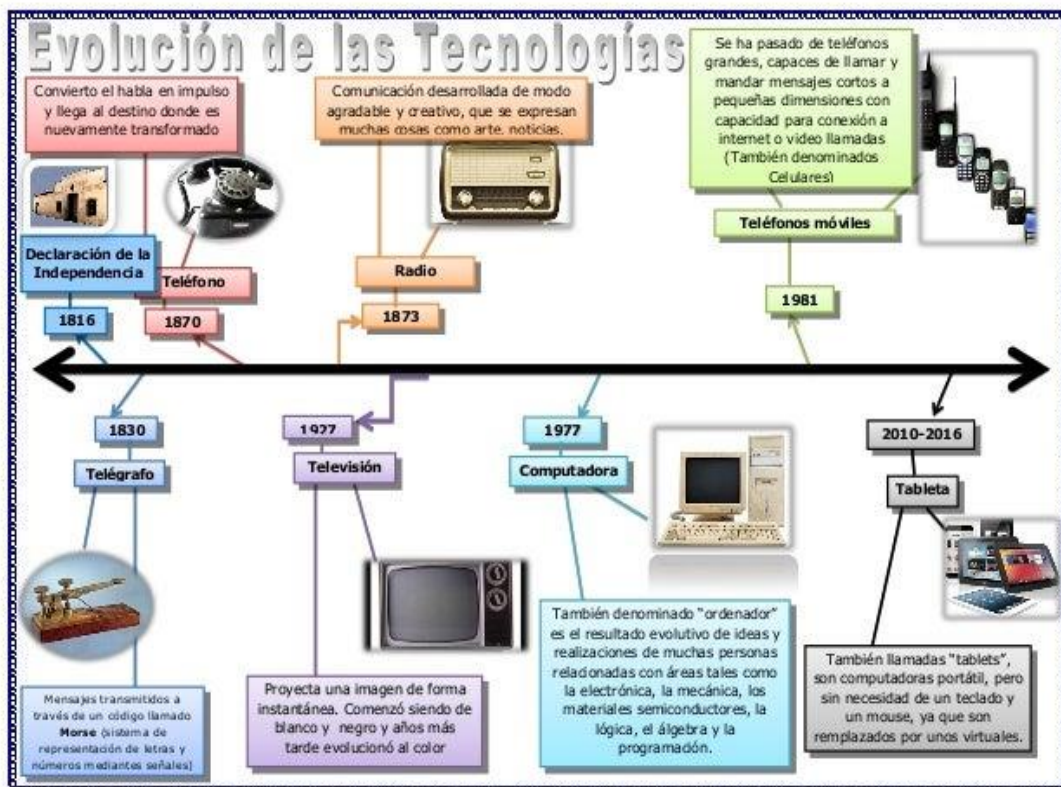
Evolución de las Tecnologías

Convierto el habla en impulso y llega al destino donde es nuevamente transformado

Comunicación desarrollada de modo agradable y creativo, que se expresan muchas cosas como arte. noticias.

Se ha pasado de teléfonos grandes, capaces de llamar y mandar mensajes cortos a pequeñas dimensiones con capacidad para conexión a internet o video llamadas (También denominados Celulares)

Teléfonos móviles

Declaración de la Independencia

Teléfono

Radio

1981

1816

1870

1873

1830

Telégrafo

1927

Televisión

1977

Computadora

2010-2016

Tableta

Mensajes transmitidos a través de un código llamado Morse (sistema de representación de letras y números mediantes señales)

Proyecta una imagen de forma instantánea. Comenzó siendo de blanco y negro y años más tarde evolucionó al color

También denominado "ordenador" es el resultado evolutivo de ideas y realizaciones de muchas personas relacionadas con áreas tales como la electrónica, la mecánica, los materiales semiconductores, la lógica, el álgebra y la programación.

También llamadas "tablets", son computadoras portátil, pero sin necesidad de un teclado y un mouse, ya que son remplazados por unos virtuales.